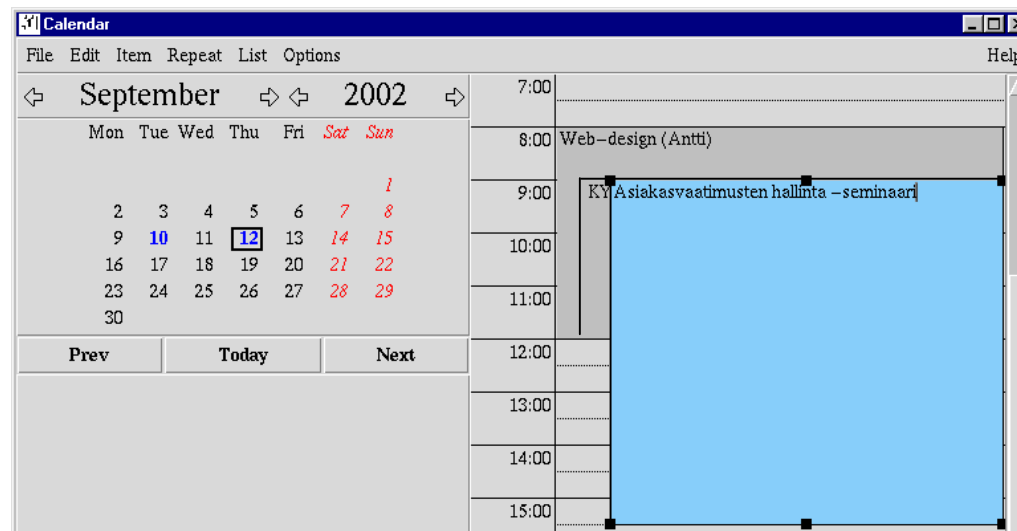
Calendar

File Edit Item Repeat List Options Help

September 2002

| Mon | Tue | Wed | Thu | Fri | Sat | Sun |
|---|---|---|---|---|---|---|
| | | | | | | 1 |
| 2 | 3 | 4 | 5 | 6 | 7 | 8 |
| 9 | 10 | 11 | 12 | 13 | 14 | 15 |
| 16 | 17 | 18 | 19 | 20 | 21 | 22 |
| 23 | 24 | 25 | 26 | 27 | 28 | 29 |
| 30 | | | | | | |

Prev Today Next

7:00
8:00 Web–design (Antti)
9:00 KY Asiakasvaatimusten hallinta –seminaari
10:00
11:00
12:00
13:00
14:00
15:00